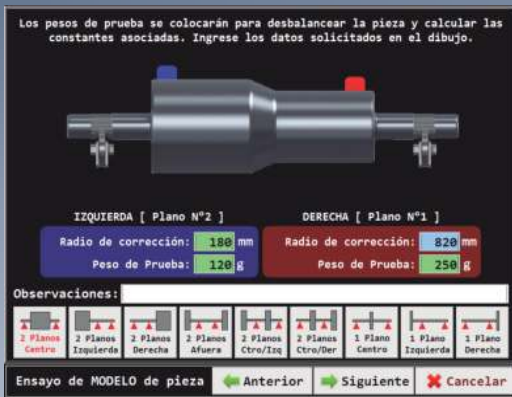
Los pesos de prueba se colocarán para desbalancear la pieza y calcular las constantes asociadas. Ingrese los datos solicitados en el dibujo.

IZQUIERDA [ Plano Nº2 ]

Radio de corrección: 180 mm

Peso de Prueba: 120 g

DERECHA [ Plano Nº1 ]

Radio de corrección: 820 mm

Peso de Prueba: 250 g

Observaciones:

2 Planos Centro

2 Planos Izquierda

2 Planos Derecha

2 Planos Afuera

2 Planos Ctro/Izq

2 Planos Ctro/Der

1 Plano Centro

1 Plano Izquierda

1 Plano Derecha

Ensayo de MODELO de pieza

Anterior

Siguiente

Cancelar